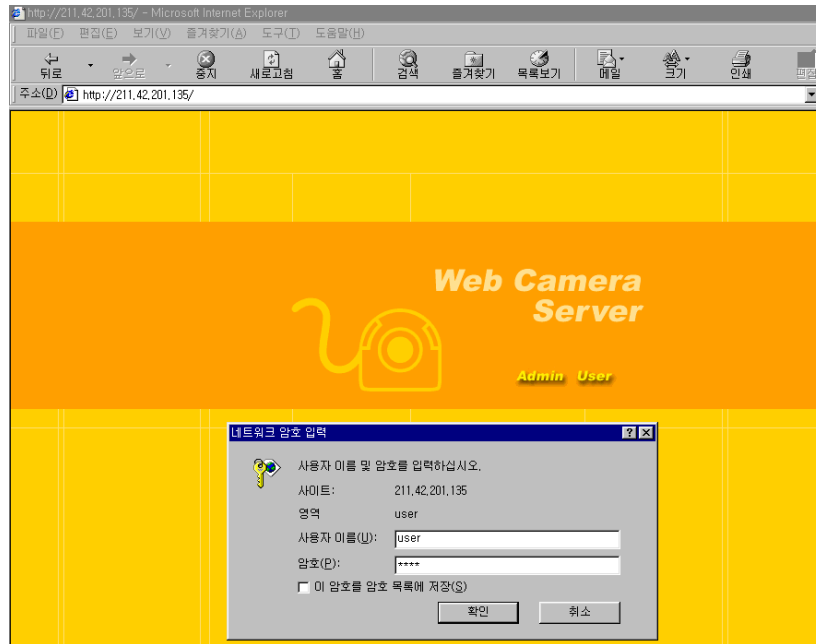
http://211.42.201.135/ - Microsoft Internet Explorer

파일(F) 편집(E) 보기(V) 즐겨찾기(A) 도구(T) 도움말(H)

뒤로 앞으로 중지 새로고침 홈 검색 즐겨찾기 목록보기 메일 크기 인쇄 편집

주소(D) http://211.42.201.135/

Web Camera Server

Admin User

네트워크 암호 입력

사용자 이름 및 암호를 입력하십시오.

사이트: 211.42.201.135

영역 user

사용자 이름(U): user

암호(P): ****

이 암호를 암호 목록에 저장(S)

확인 취소